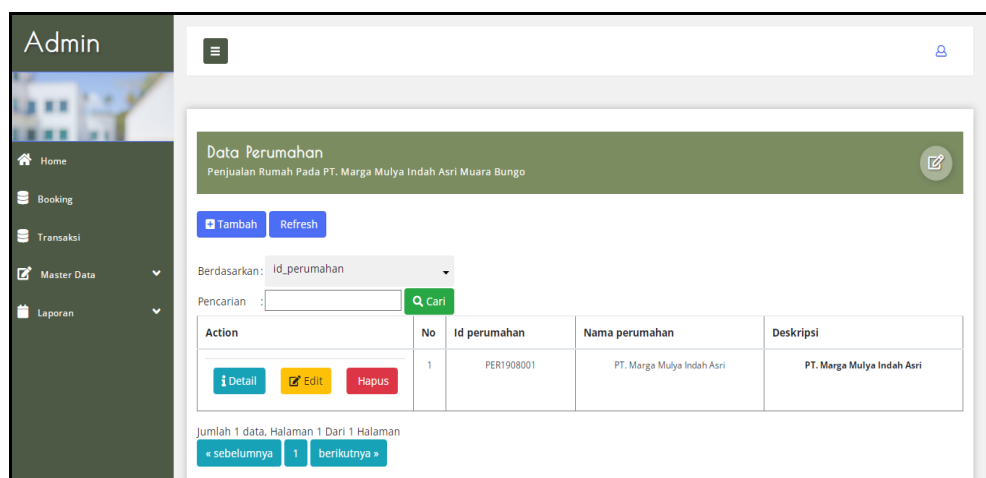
Admin

Home
Booking
Transaksi
Master Data
Laporan

Data Perumahan
Penjualan Rumah Pada PT. Marga Mulya Indah Asri Muara Bungo

Tambah Refresh

Berdasarkan: id_perumahan
Pencarian : Cari

| Action | No | Id perumahan | Nama perumahan | Deskripsi |
|---|---|---|---|---|
| Detail Edit Hapus | 1 | PER1908001 | PT. Marga Mulya Indah Asri | PT. Marga Mulya Indah Asri |

Jumlah 1 data, Halaman 1 Dari 1 Halaman
« sebelumnya 1 berikutnya »